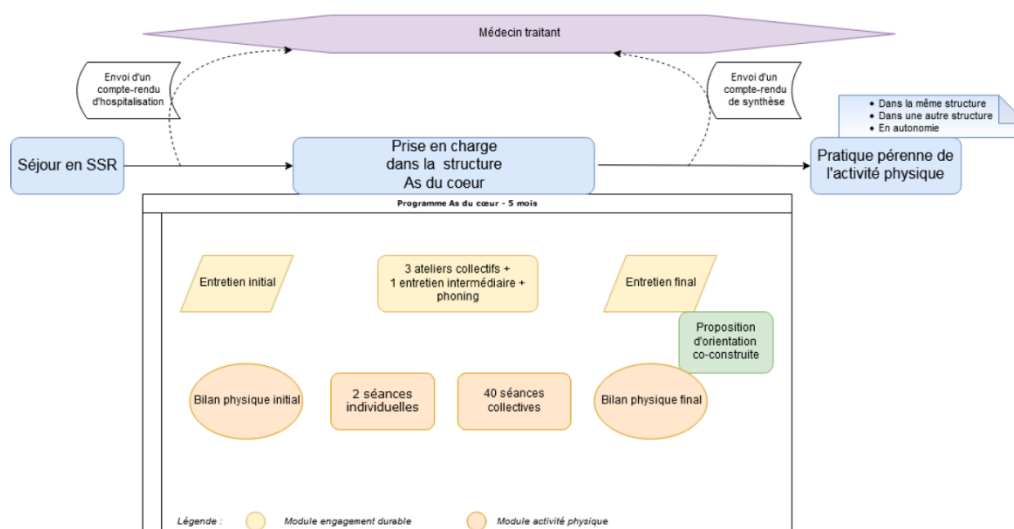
Médecin traitant

Envoi d'un compte-rendu d'hospitalisation

Envoi d'un compte-rendu de synthèse

- Dans la même structure
- Dans une autre structure
- En autonomie

Séjour en SSR

Prise en charge dans la structure As du coeur

Pratique pérenne de l'activité physique

Programme As du cœur - 5 mois

Entretien initial

3 ateliers collectifs + 1 entretien intermédiaire + phoning

Entretien final

Proposition d'orientation co-construite

Bilan physique initial

2 séances individuelles

40 séances collectives

Bilan physique final

Légende : Module engagement durable Module activité physique